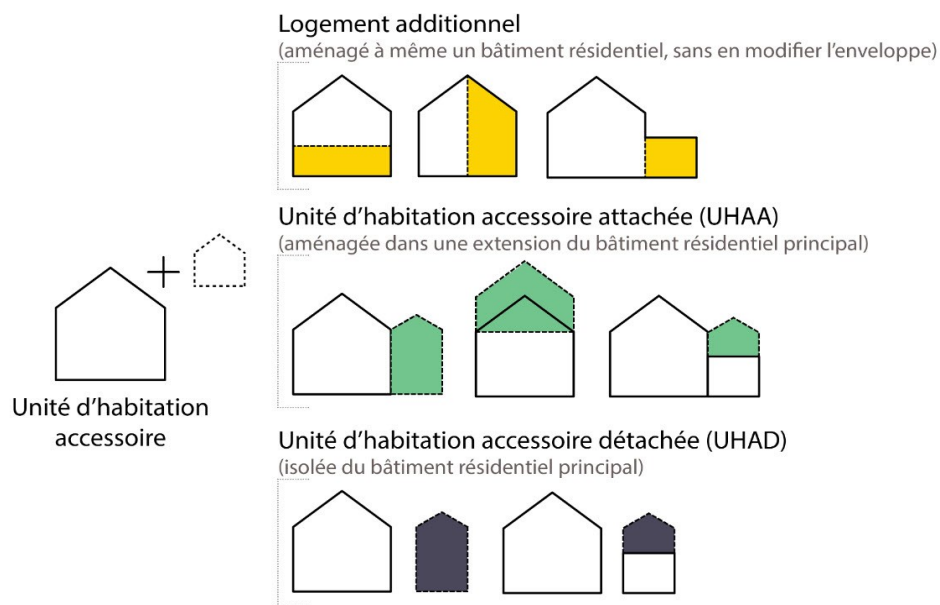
Unité d'habitation accessoire

Logement additionnel
(aménagé à même un bâtiment résidentiel, sans en modifier l'enveloppe)

Unité d'habitation accessoire attachée (UHAA)
(aménagée dans une extension du bâtiment résidentiel principal)

Unité d'habitation accessoire détachée (UHAD)
(isolée du bâtiment résidentiel principal)